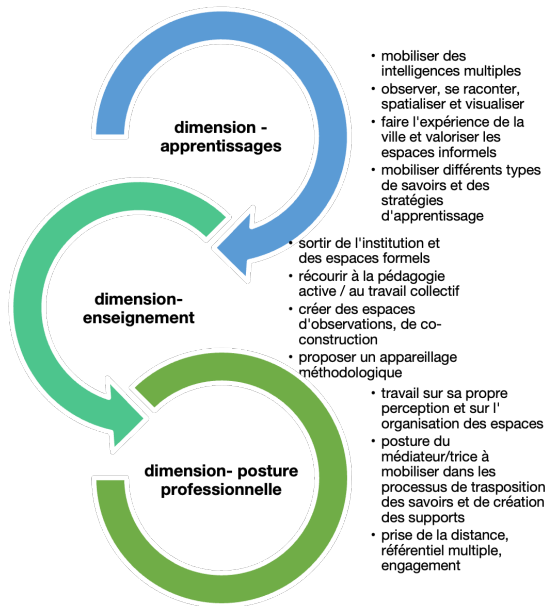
dimension - apprentissages

• mobiliser des intelligences multiples
• observer, se raconter, spatialiser et visualiser
• faire l'expérience de la ville et valoriser les espaces informels
• mobiliser différents types de savoirs et des stratégies d'apprentissage

dimension-enseignement

• sortir de l'institution et des espaces formels
• récourir à la pédagogie active / au travail collectif
• créer des espaces d'observations, de co-construction
• proposer un appareillage méthodologique

dimension- posture professionnelle

• travail sur sa propre perception et sur l' organisation des espaces
• posture du médiateur/trice à mobiliser dans les processus de trasposition des savoirs et de création des supports
• prise de la distance, référentiel multiple, engagement